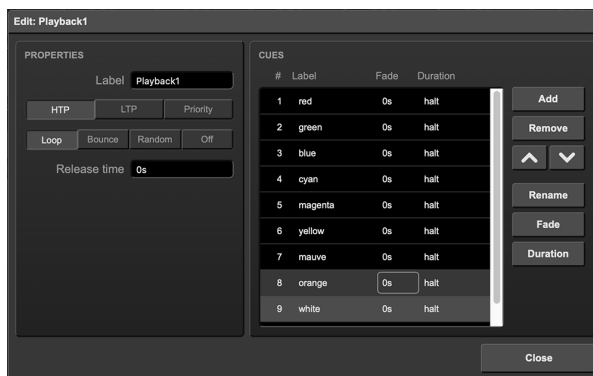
Edit: Playback1

PROPERTIES

Label Playback1

HTP | LTP | Priority

Loop | Bounce | Random | Off

Release time 0s

CUES

| # | Label | Fade | Duration |
|---|---|---|---|
| 1 | red | 0s | halt |
| 2 | green | 0s | halt |
| 3 | blue | 0s | halt |
| 4 | cyan | 0s | halt |
| 5 | magenta | 0s | halt |
| 6 | yellow | 0s | halt |
| 7 | mauve | 0s | halt |
| 8 | orange | 0s | halt |
| 9 | white | 0s | halt |

Add

Remove

Rename

Fade

Duration

Close